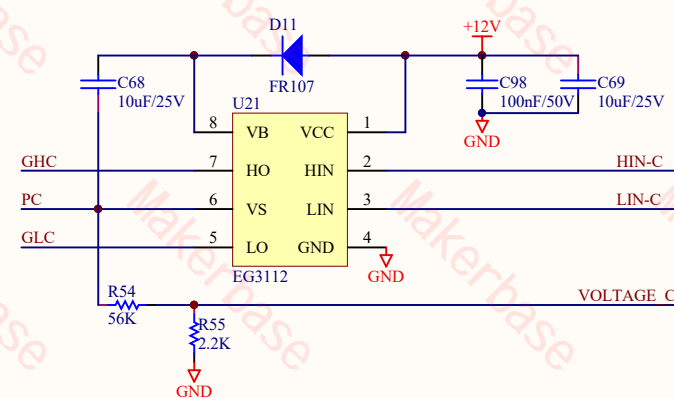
D11
FR107
+12V
C68
10uF/25V
C98
100nF/50V
C69
10uF/25V
GND
U21
8 VB
VCC 1
GHC
7 HO
HIN 2
HIN-C
PC
6 VS
LIN 3
LIN-C
GLC
5 LO
GND 4
GND
EG3112
R54
56K
VOLTAGE C
R55
2.2K
GND
Makerbase
Makerbase
Makerbase